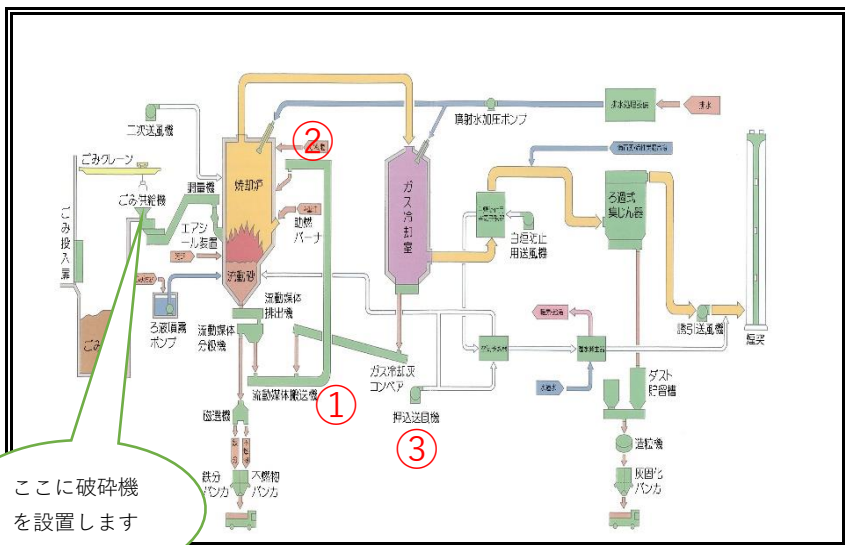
二次送風機

ごみクレーン

ごみ投入室

ごみ

ごみ供給機

給塵機

焼却炉

エアジール装置

助燃バーナ

流動層

ろ液噴霧ポンプ

流動媒体分級機

流動媒体排出機

流動媒体搬送機

①

②

磁選機

鉄分バンカ

不燃物バンカ

ガス冷却室

噴射水加圧ポンプ

ガス冷却灰コンベア

押込送風機

③

白煙防止用送風機

ろ過式集じん器

誘引送風機

煙突

ダスト貯留槽

造粒機

灰固化バンカ

ここに破砕機を設置します